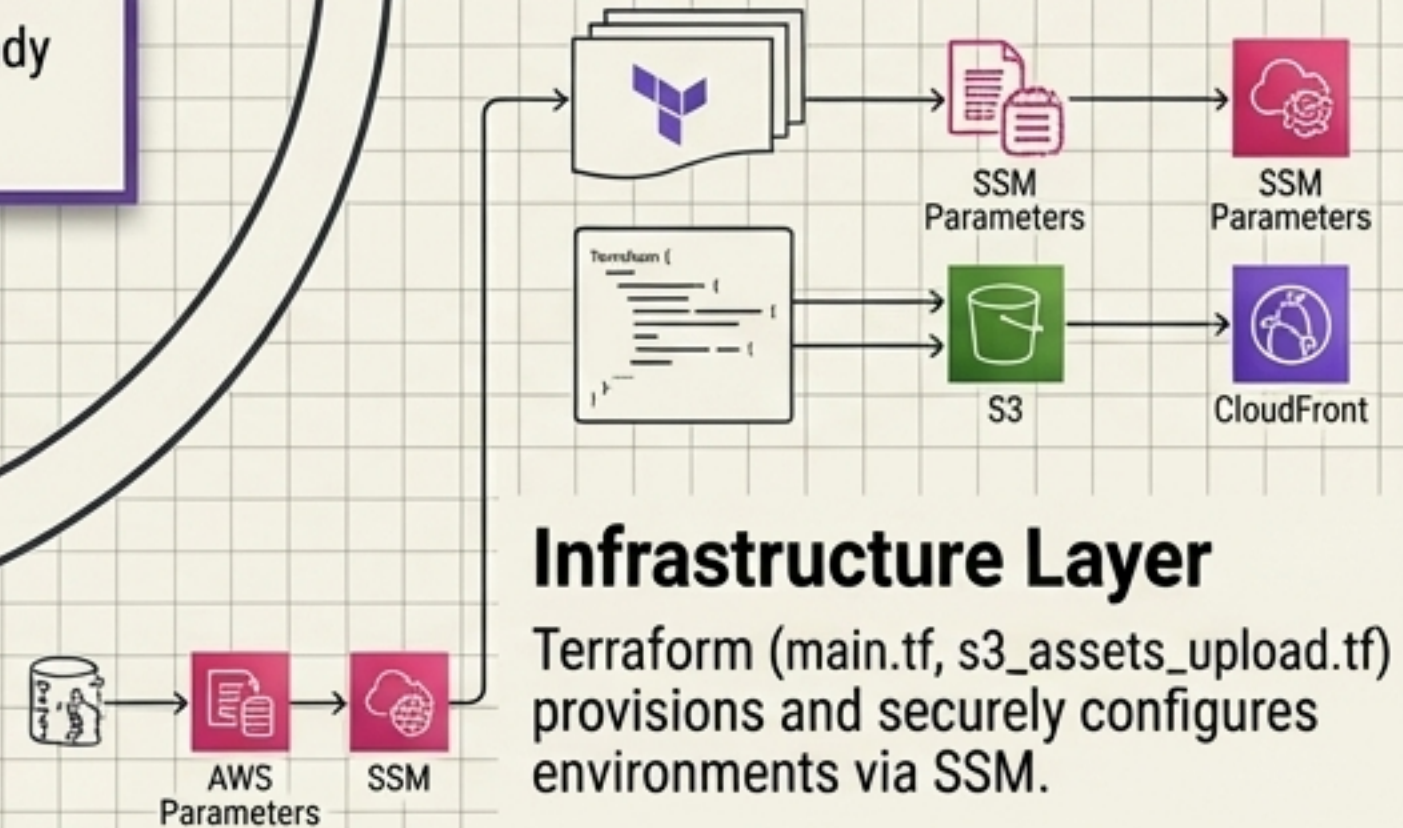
dy

SSM Parameters

SSM Parameters

Terrafom {

S3

CloudFront

Infrastructure Layer

Terraform (main.tf, s3_assets_upload.tf) provisions and securely configures environments via SSM.

AWS Parameters

SSM